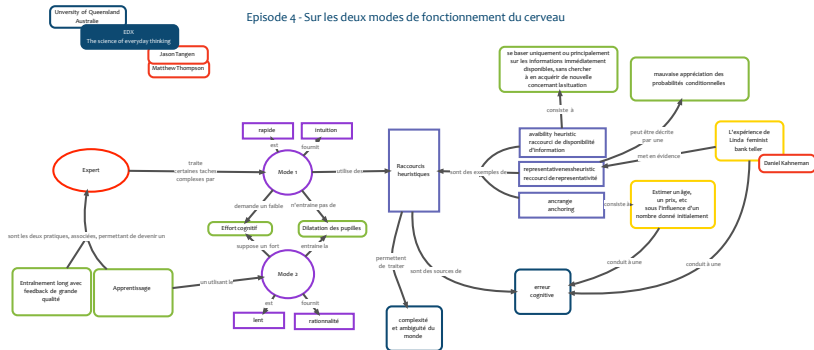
Episode 4 - Sur les deux modes de fonctionnement du cerveau

University of Queensland Australie

EDX
The science of everyday thinking

Jason Tangen

Matthew Thompson

se baser uniquement ou principalement sur les informations immédiatement disponibles, sans chercher à en acquérir de nouvelle concernant la situation

mauvaise appréciation des probabilités conditionnelles

consiste à

peut être décrite par une

availbility heuristic
raccourci de disponibilité d'information

L'expérience de Linda feminist bank teller

met en évidence

Daniel Kahneman

representativenessheuristic
raccourci de representativité

consiste à

ancrange
anchoring

Estimer un âge, un prix, etc sous l'influence d'un nombre donné initialement

rapide

intuition

est

fournit

Expert

traite certaines taches complexes par

Mode 1

utilise des

Raccourcis heuristiques

sont des exemples de

demande un faible

n'entraine pas de

Effort cognitif

Dilatation des pupilles

suppose un fort

entraine la

sont les deux pratiques, associées, permettent de devenir un

Mode 2

permettent de traiter

sont des sources de

conduit à une

conduit à une

Entrainement long avec feedback de grande qualité

Apprentissage

en utilisant le

est

fournit

erreur cognitive

lent

rationnalité

complexité et ambiguité du monde